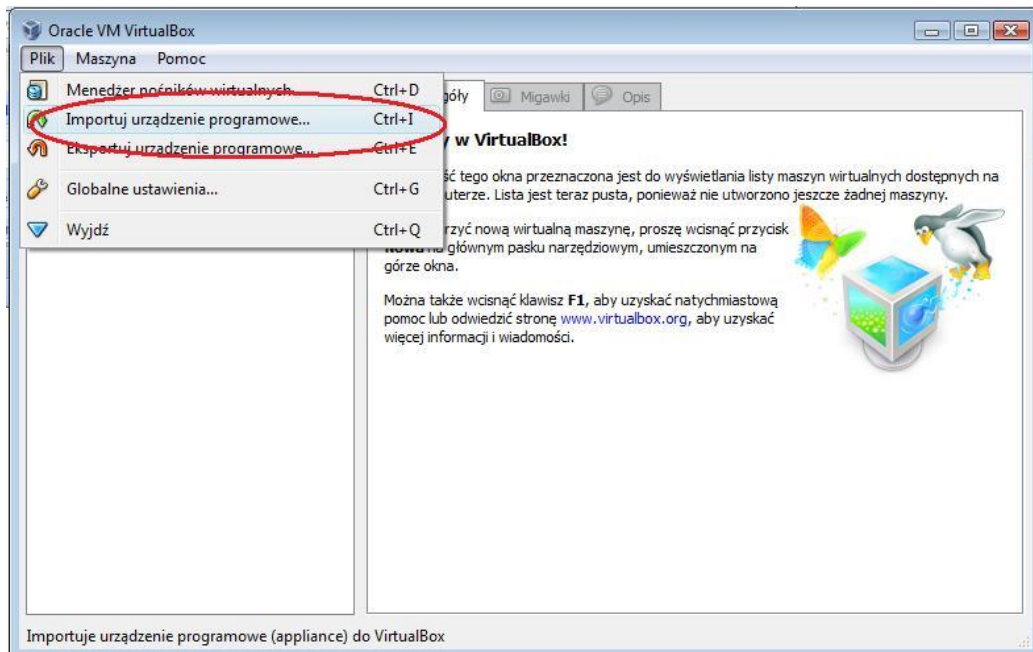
Oracle VM VirtualBox

Plik Maszyna Pomoc

Menedżer nośników wirtualnych... Ctrl+D
Importuj urządzenie programowe... Ctrl+I
Eksportuj urządzenie programowe... Ctrl+E
Globalne ustawienia... Ctrl+G
Wyjdź Ctrl+Q

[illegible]góły Migawki Opis

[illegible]y w VirtualBox!

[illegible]ść tego okna przeznaczona jest do wyświetlania listy maszyn wirtualnych dostępnych na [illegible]uterze. Lista jest teraz pusta, ponieważ nie utworzono jeszcze żadnej maszyny.

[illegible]rzyć nową wirtualną maszynę, proszę wcisnąć przycisk **Nowa** na głównym pasku narzędziowym, umieszczonym na górze okna.

Można także wcisnąć klawisz **F1**, aby uzyskać natychmiastową pomoc lub odwiedzić stronę www.virtualbox.org, aby uzyskać więcej informacji i wiadomości.

Importuje urządzenie programowe (appliance) do VirtualBox